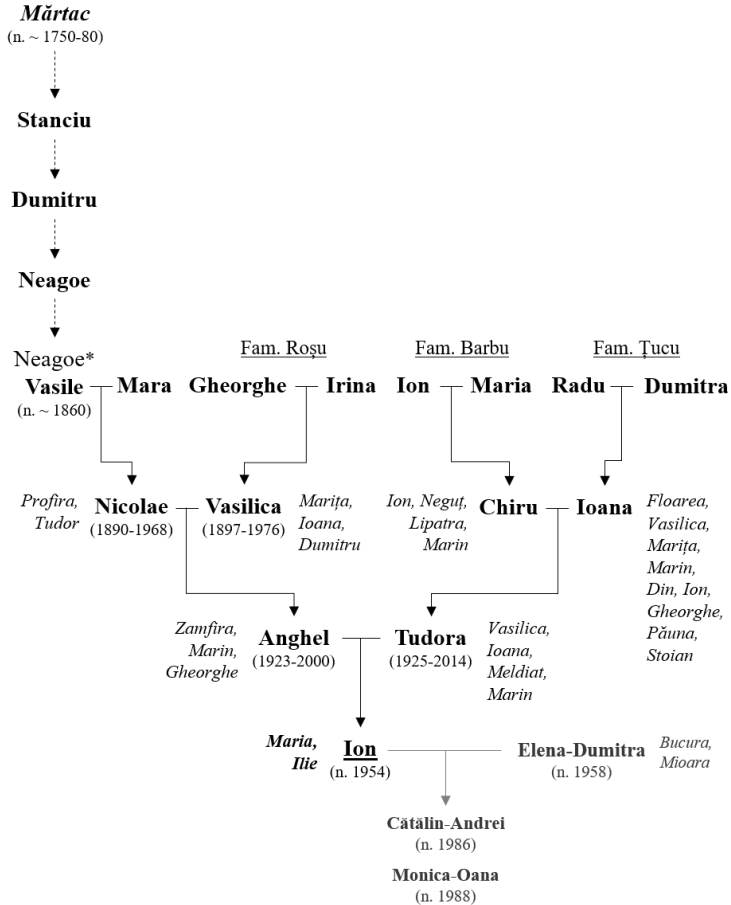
Mărtac
(n. ~ 1750-80)

Stanciu

Dumitru

Neagoe

Neagoe*
Vasile — Mara
(n. ~ 1860)

Fam. Roșu
Gheorghe — Irina

Fam. Barbu
Ion — Maria

Fam. Țucu
Radu — Dumitra

Profira, Tudor

Nicolae (1890-1968) — Vasilica (1897-1976)

Marița, Ioana, Dumitru

Ion, Neguț, Lipatra, Marin

Chiru — Ioana

Floarea, Vasilica, Marița, Marin, Din, Ion, Gheorghe, Păuna, Stoian

Zamfira, Marin, Gheorghe

Anghel (1923-2000) — Tudora (1925-2014)

Vasilica, Ioana, Meldiat, Marin

Maria, Ilie

Ion (n. 1954) — Elena-Dumitra (n. 1958)

Bucura, Mioara

Cătălin-Andrei
(n. 1986)

Monica-Oana
(n. 1988)